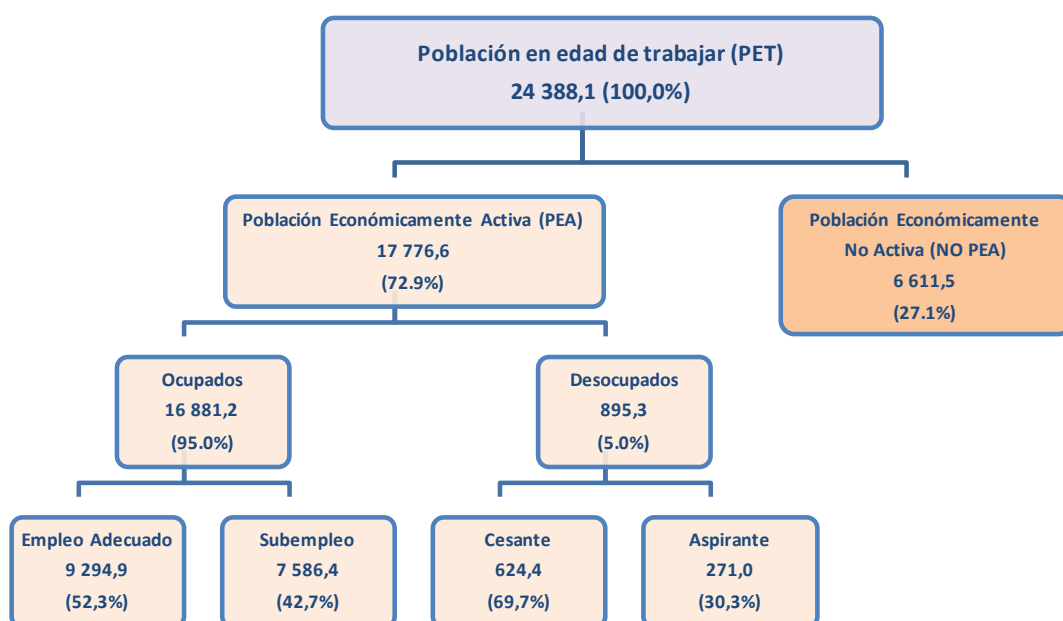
Población en edad de trabajar (PET)
24 388,1 (100,0%)

Población Económicamente Activa (PEA)
17 776,6
(72.9%)

Población Económicamente No Activa (NO PEA)
6 611,5
(27.1%)

Ocupados
16 881,2
(95.0%)

Desocupados
895,3
(5.0%)

Empleo Adecuado
9 294,9
(52,3%)

Subempleo
7 586,4
(42,7%)

Cesante
624,4
(69,7%)

Aspirante
271,0
(30,3%)